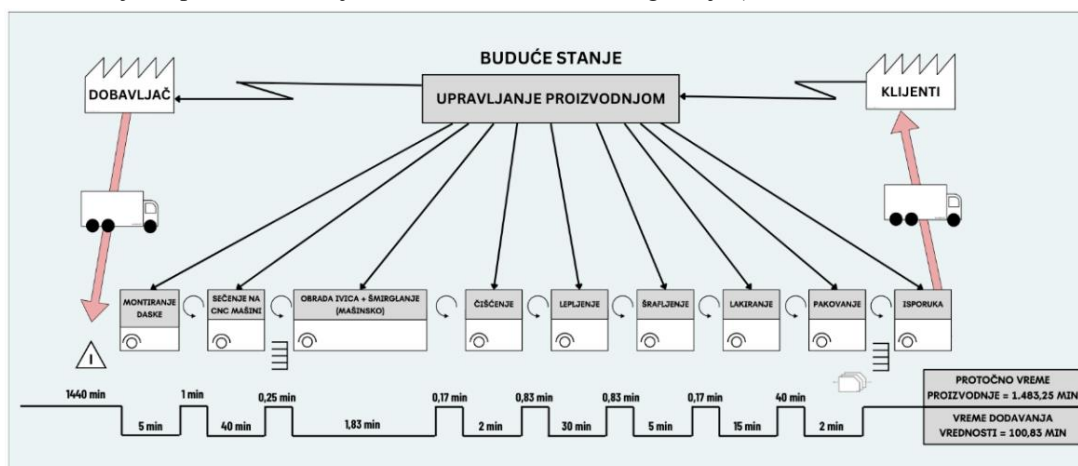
BUDUĆE STANJE

DOBAVLJAČ

UPRAVLJANJE PROIZVODNJOM

KLIJENTI

MONTIRANJE DASKE

SEČENJE NA CNC MAŠINI

OBRADA IVICA + ŠMIRGLANJE (MAŠINSKO)

ČIŠĆENJE

LEPLJENJE

ŠRAFLJENJE

LAKIRANJE

PAKOVANJE

ISPORUKA

I

1440 min

5 min

1 min

40 min

0,25 min

1,83 min

0,17 min

2 min

0,83 min

30 min

0,83 min

5 min

0,17 min

15 min

40 min

2 min

PROTOČNO VREME PROIZVODNJE = 1.483,25 MIN

VREME DODAVANJA VREDNOSTI = 100,83 MIN